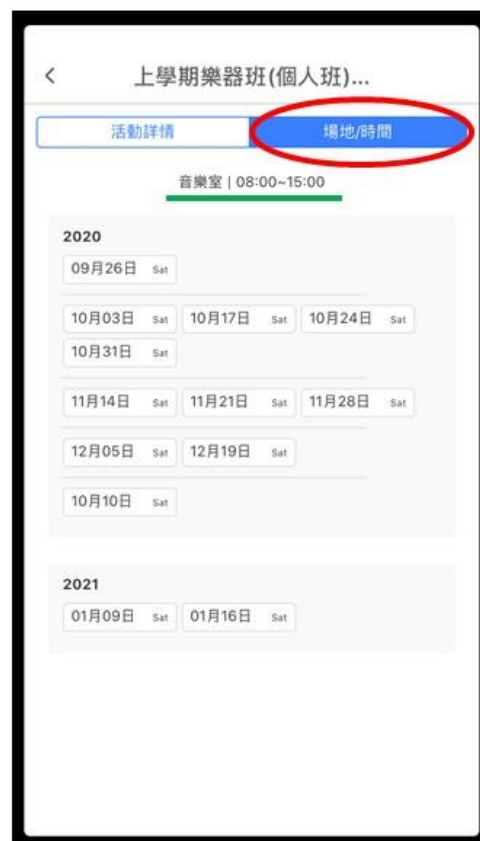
<

上學期樂器班(個人班)...

活動詳情

場地/時間

音樂室 | 08:00~15:00

2020

09月26日 Sat

10月03日 Sat
10月17日 Sat
10月24日 Sat
10月31日 Sat

11月14日 Sat
11月21日 Sat
11月28日 Sat

12月05日 Sat
12月19日 Sat

10月10日 Sat

2021

01月09日 Sat
01月16日 Sat